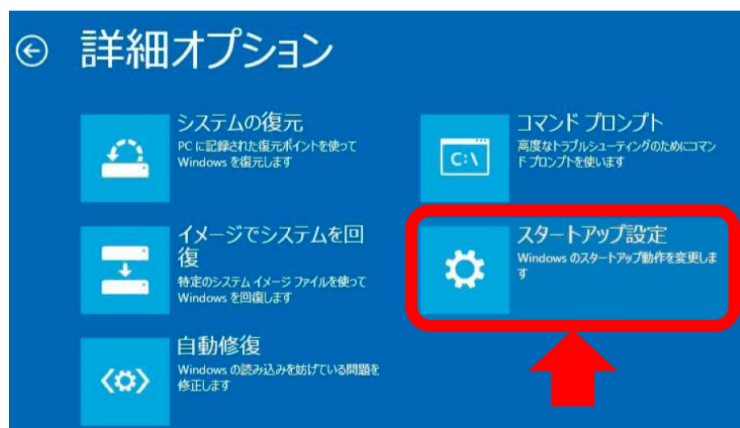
詳細オプション

システムの復元
PC に記録された復元ポイントを使って Windows を復元します

コマンド プロンプト
高度なトラブルシューティングのためにコマンド プロンプトを使います
C:\

イメージでシステムを回復
特定のシステム イメージ ファイルを使って Windows を回復します

スタートアップ設定
Windows のスタートアップ動作を変更します

自動修復
Windows の読み込みを妨げている問題を修正します